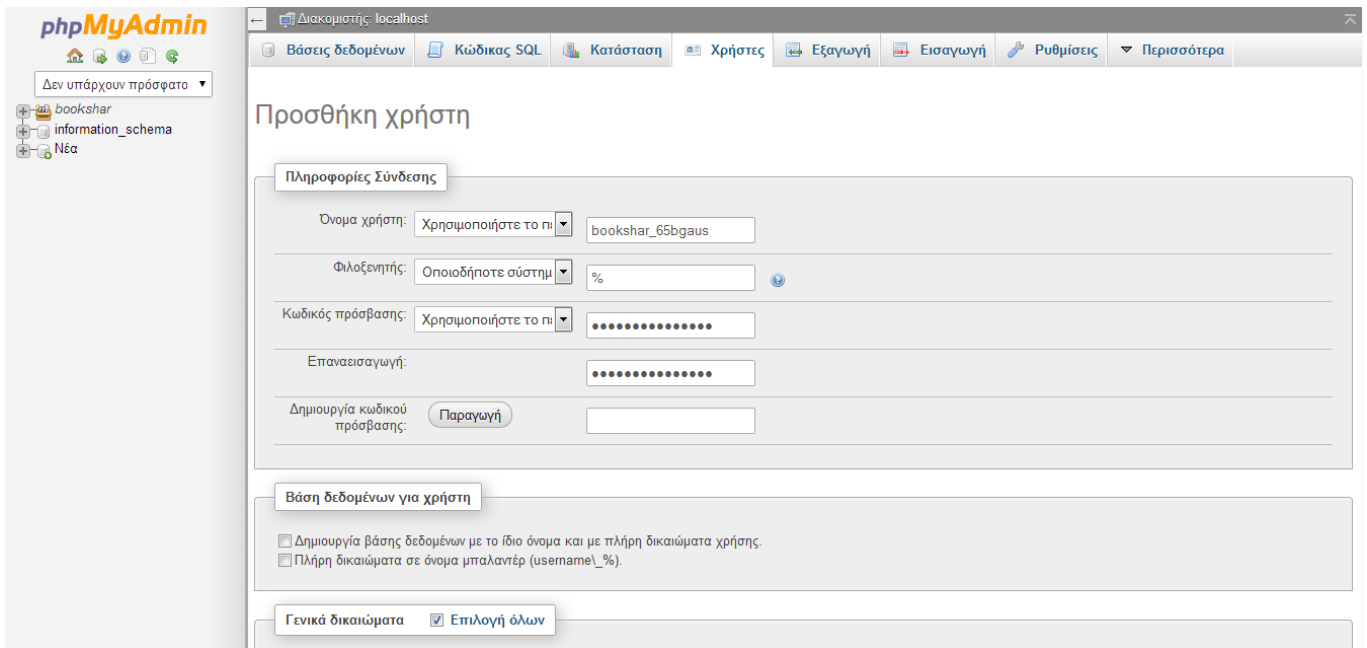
phpMyAdmin

Δεν υπάρχουν πρόσφατο

bookshar
information_schema
Νέα

Διακομιστής: localhost

Βάσεις δεδομένων | Κώδικας SQL | Κατάσταση | Χρήστες | Εξαγωγή | Εισαγωγή | Ρυθμίσεις | Περισσότερα

Προσθήκη χρήστη

Πληροφορίες Σύνδεσης

Όνομα χρήστη: Χρησιμοποιήστε το πε bookshar_65bgaus

Φιλοξενητής: Οποιοδήποτε σύστημ %

Κωδικός πρόσβασης: Χρησιμοποιήστε το πε •••••••••••••••

Επαναεισαγωγή: •••••••••••••••

Δημιουργία κωδικού πρόσβασης: Παραγωγή

Βάση δεδομένων για χρήστη

Δημιουργία βάσης δεδομένων με το ίδιο όνομα και με πλήρη δικαιώματα χρήσης.
Πλήρη δικαιώματα σε όνομα μπαλαντέρ (username\_%).

Γενικά δικαιώματα Επιλογή όλων